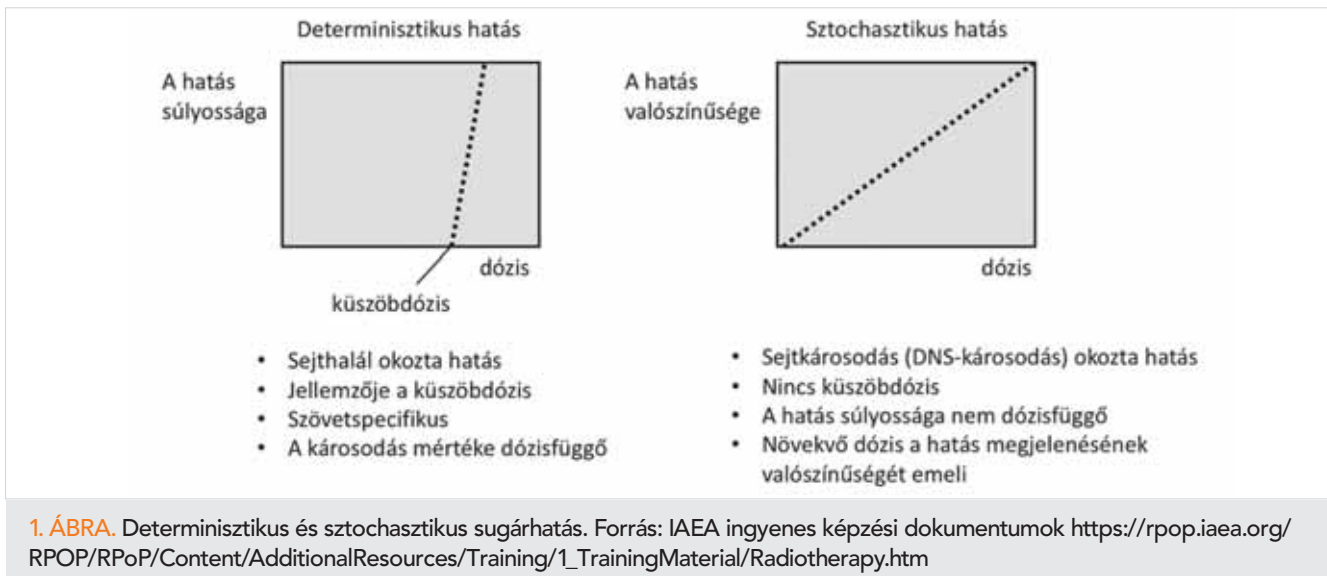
Determinisztikus hatás

A hatás súlyossága

dózis

küszöbdózis

- Sejthalál okozta hatás
- Jellemzője a küszöbdózis
- Szövetspecifikus
- A károsodás mértéke dózisfüggő

Sztochasztikus hatás

A hatás valószínűsége

dózis

- Sejtkárosodás (DNS-károsodás) okozta hatás
- Nincs küszöbdózis
- A hatás súlyossága nem dózisfüggő
- Növekvő dózis a hatás megjelenésének valószínűségét emeli

1. ÁBRA. Determinisztikus és sztochasztikus sugárhatás. Forrás: IAEA ingyenes képzési dokumentumok https://rpop.iaea.org/RPOP/RPoP/Content/AdditionalResources/Training/1_TrainingMaterial/Radiotherapy.htm